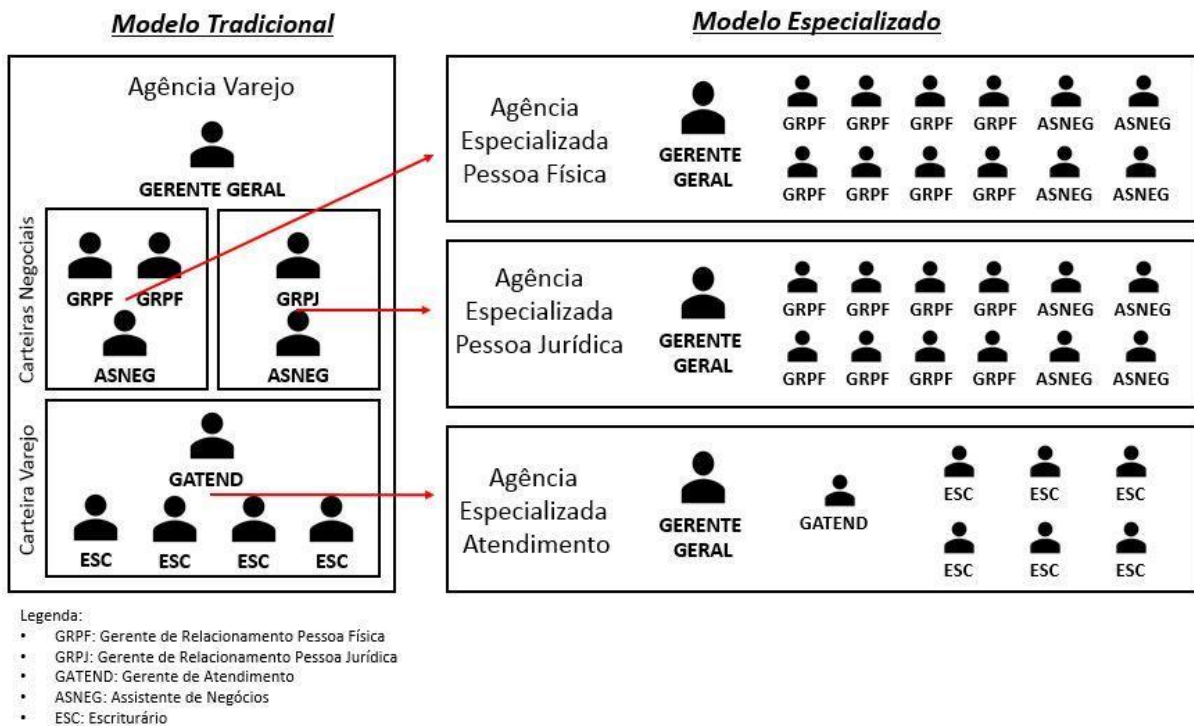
Modelo Tradicional

Agência Varejo

GERENTE GERAL

Carteiras Negociais

GRPF GRPF

ASNEG

GRPJ

ASNEG

Carteira Varejo

GATEND

ESC ESC ESC ESC

Modelo Especializado

Agência Especializada Pessoa Física

GERENTE GERAL

GRPF GRPF GRPF GRPF ASNEG ASNEG
GRPF GRPF GRPF GRPF ASNEG ASNEG

Agência Especializada Pessoa Jurídica

GERENTE GERAL

GRPF GRPF GRPF GRPF ASNEG ASNEG
GRPF GRPF GRPF GRPF ASNEG ASNEG

Agência Especializada Atendimento

GERENTE GERAL

GATEND

ESC ESC ESC
ESC ESC ESC

Legenda:
• GRPF: Gerente de Relacionamento Pessoa Física
• GRPJ: Gerente de Relacionamento Pessoa Jurídica
• GATEND: Gerente de Atendimento
• ASNEG: Assistente de Negócios
• ESC: Escriturário